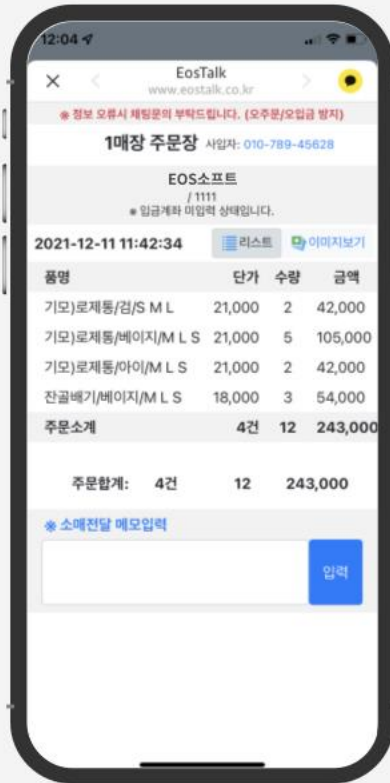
12:04

EosTalk
www.eostalk.co.kr

※ 정보 오류시 채팅문의 부탁드립니다. (오주문/오입금 방지)

1매장 주문장 사입자: 010-789-45628

EOS소프트
/ 1111
※ 입금계좌 미입력 상태입니다.

2021-12-11 11:42:34 리스트 이미지보기

| 품명 | 단가 | 수량 | 금액 |
|---|---|---|---|
| 기모)로제통/검/S M L | 21,000 | 2 | 42,000 |
| 기모)로제통/베이지/M L S | 21,000 | 5 | 105,000 |
| 기모)로제통/아이/M L S | 21,000 | 2 | 42,000 |
| 잔골배기/베이지/M L S | 18,000 | 3 | 54,000 |
| 주문소계 | 4건 | 12 | 243,000 |

주문합계: 4건 12 243,000

※ 소매전달 메모입력

입력